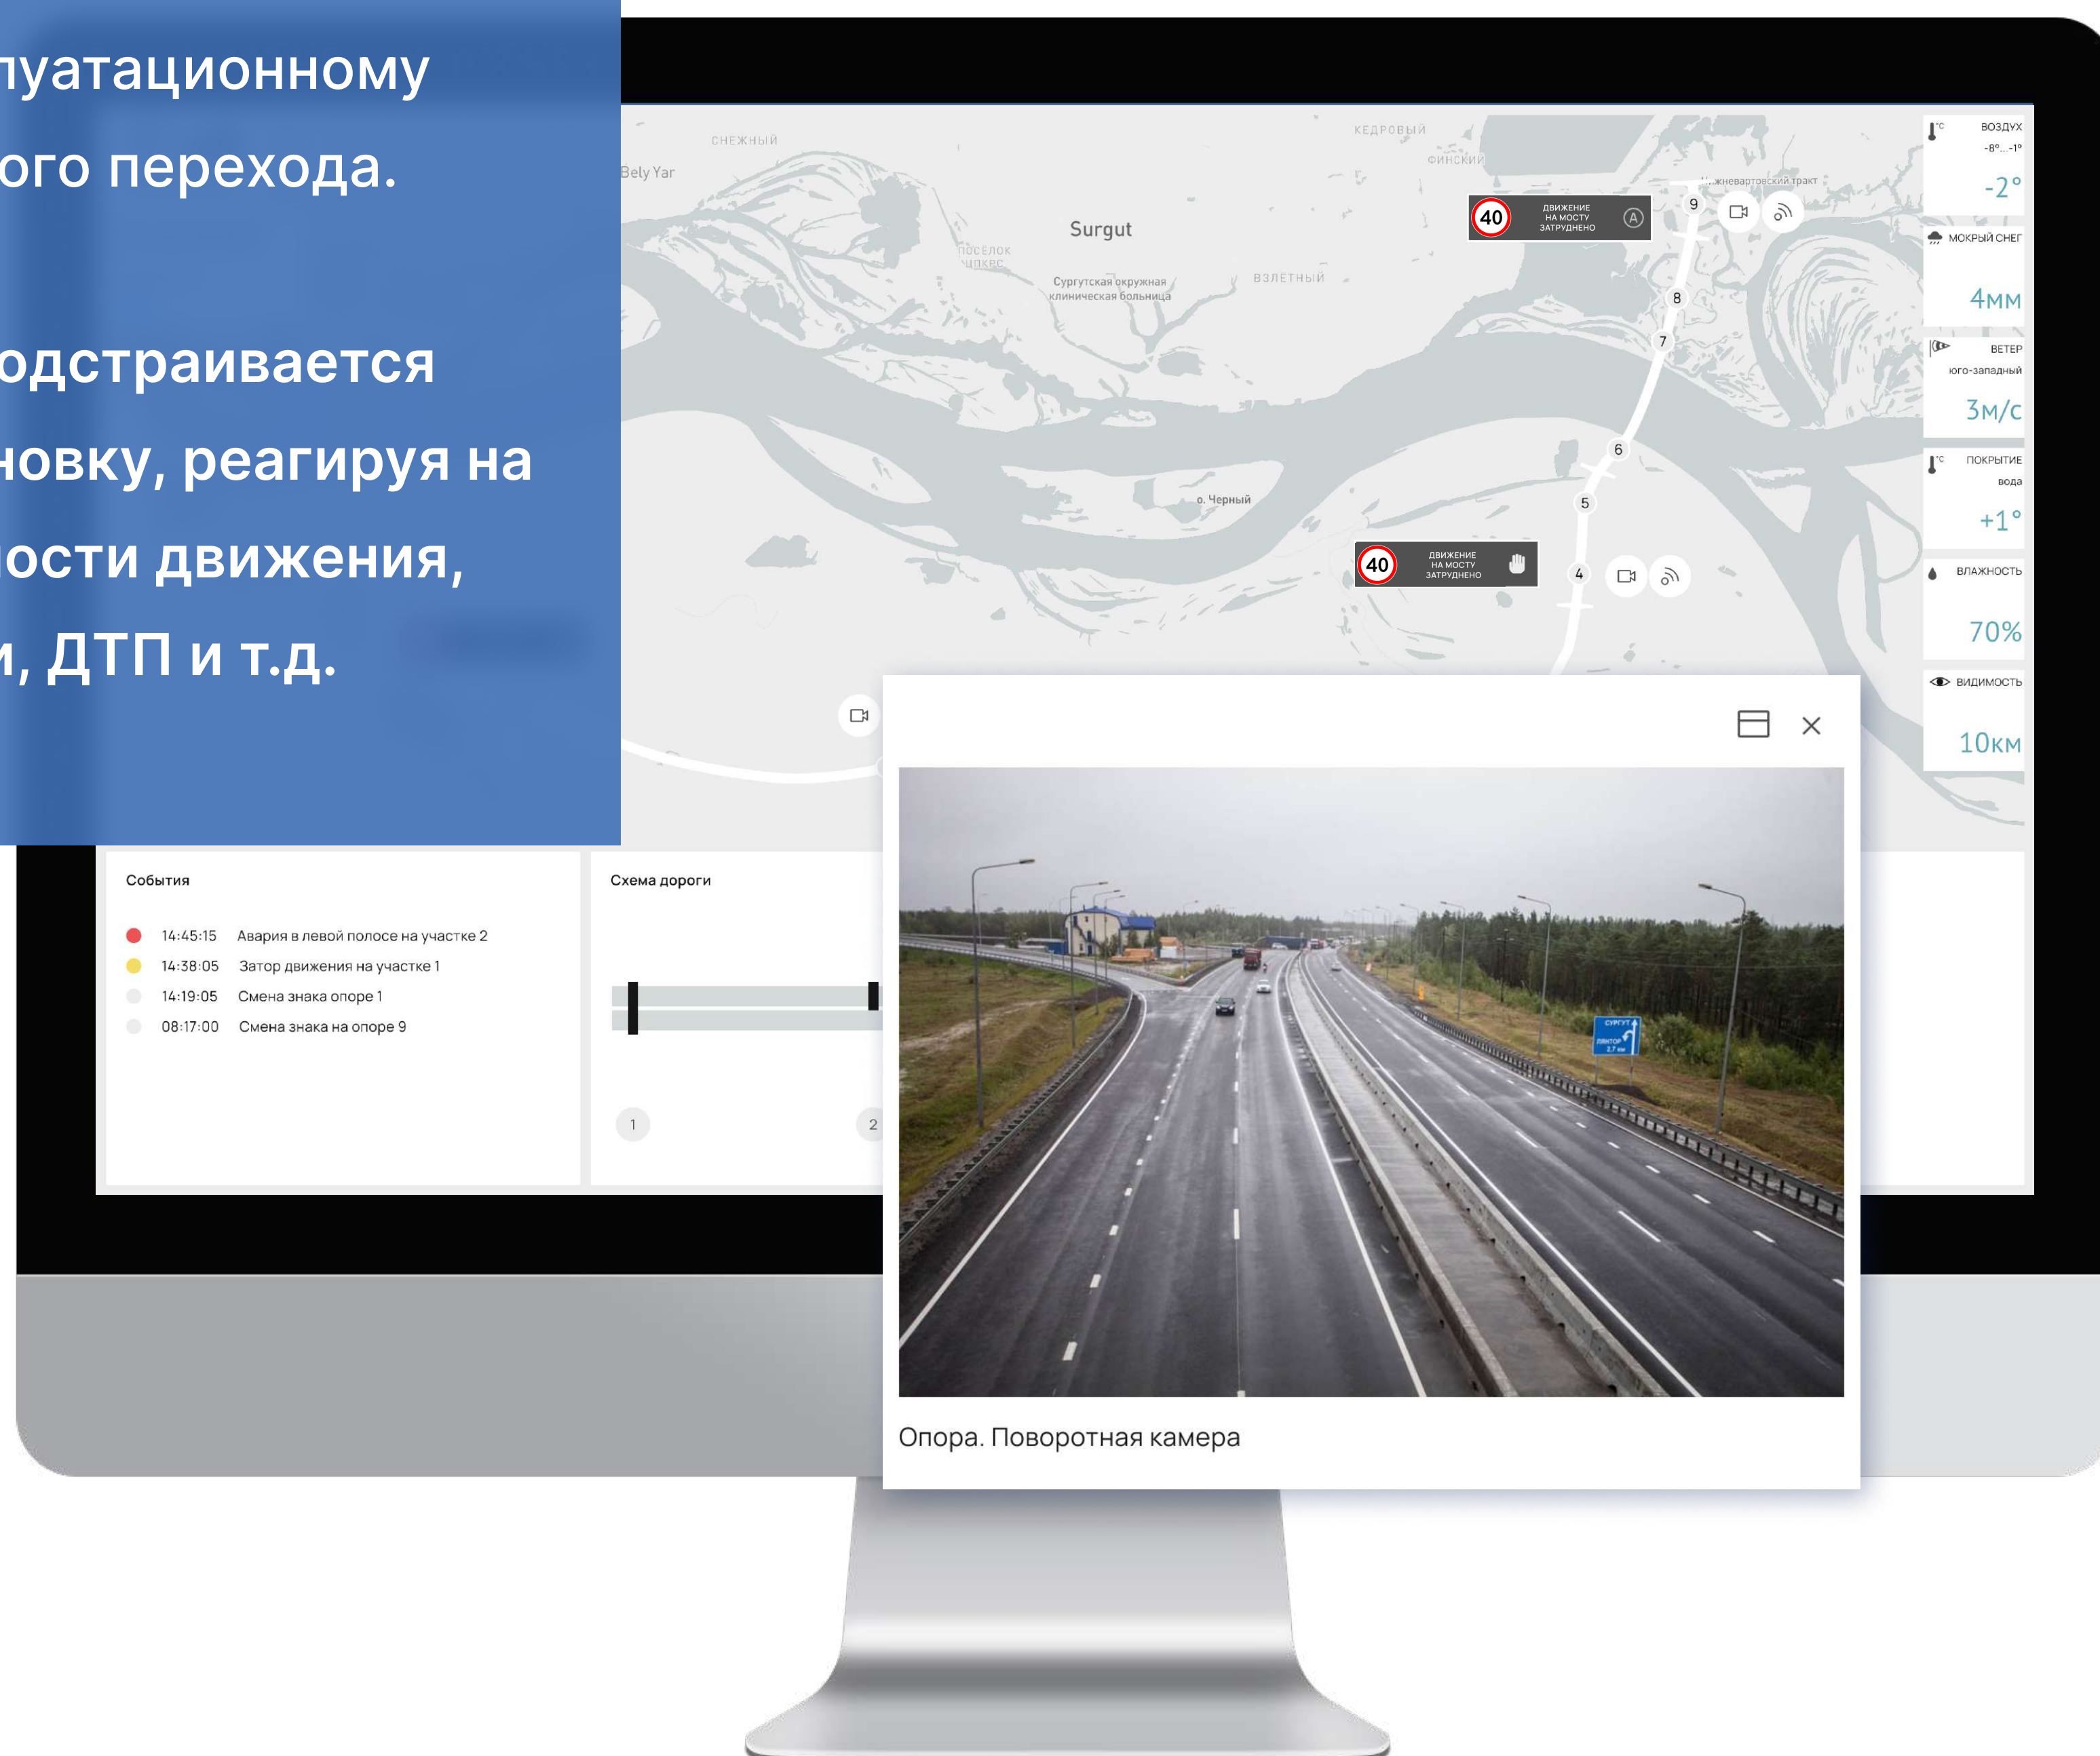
луатационному
ого перехода.

одстраивается
новку, реагируя на
ости движения,
и, ДТП и т.д.

СНЕЖНЫЙ
Bely Yar
КЕДРОВЫЙ
ФИНСКИЙ
Surgut
ПОСЕЛОК
Сургутская окружная клиническая больница
ВЗЛЕТНЫЙ
Нижневартовский тракт
40
ДВИЖЕНИЕ НА МОСТУ ЗАТРУДНЕНО
9
8
7
6
5
4
о. Черный
40
ДВИЖЕНИЕ НА МОСТУ ЗАТРУДНЕНО

ВОЗДУХ
-8°...-1°
-2°
МОКРЫЙ СНЕГ
4мм
ВЕТЕР
юго-западный
3м/с
ПОКРЫТИЕ
вода
+1°
ВЛАЖНОСТЬ
70%
ВИДИМОСТЬ
10км

События
14:45:15 Авария в левой полосе на участке 2
14:38:05 Затор движения на участке 1
14:19:05 Смена знака опоре 1
08:17:00 Смена знака на опоре 9

Схема дороги
1
2

СУРГУТ
Опора. Поворотная камера